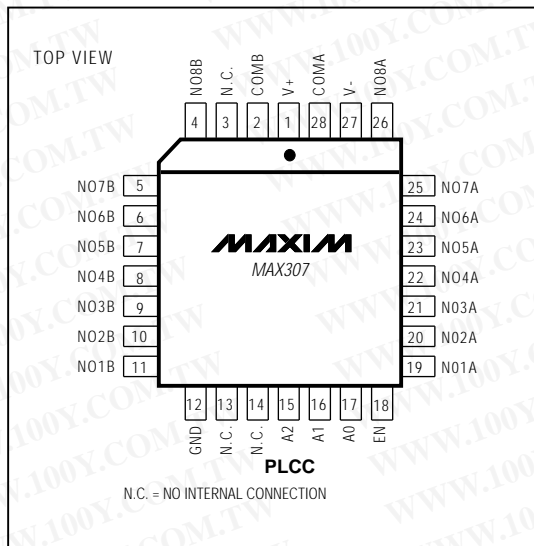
TOP VIEW

NO8B 4
N.C. 3
COMB 2
V+ 1
COMA 28
V- 27
NO8A 26

NO7B 5
NO6B 6
NO5B 7
NO4B 8
NO3B 9
NO2B 10
NO1B 11

25 NO7A
24 NO6A
23 NO5A
22 NO4A
21 NO3A
20 NO2A
19 NO1A

MAXIM
MAX307

12 GND
13 N.C.
14 N.C.
15 A2
16 A1
17 A0
18 EN

PLCC

N.C. = NO INTERNAL CONNECTION

WWW.100Y.COM.TW